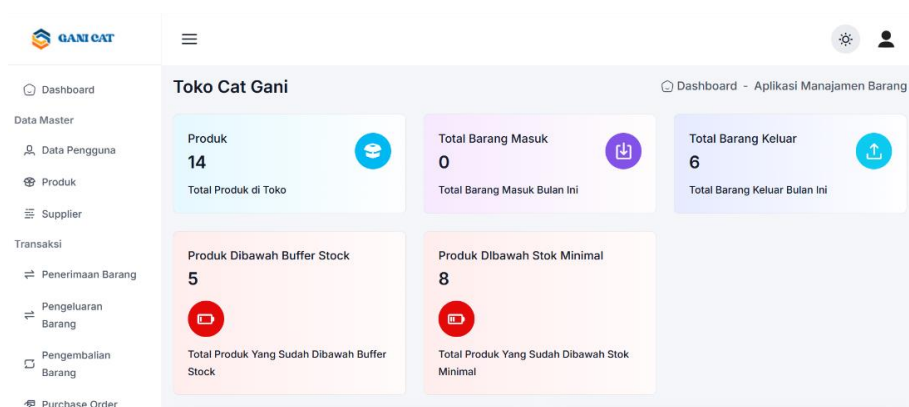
GANI CAT

Dashboard
Data Master
Data Pengguna
Produk
Supplier
Transaksi
Penerimaan Barang
Pengeluaran Barang
Pengembalian Barang
Purchase Order

Toko Cat Gani

Dashboard - Aplikasi Manajamen Barang

Produk
14
Total Produk di Toko

Total Barang Masuk
0
Total Barang Masuk Bulan Ini

Total Barang Keluar
6
Total Barang Keluar Bulan Ini

Produk Dibawah Buffer Stock
5
Total Produk Yang Sudah Dibawah Buffer Stock

Produk DIbawah Stok Minimal
8
Total Produk Yang Sudah Dibawah Stok Minimal